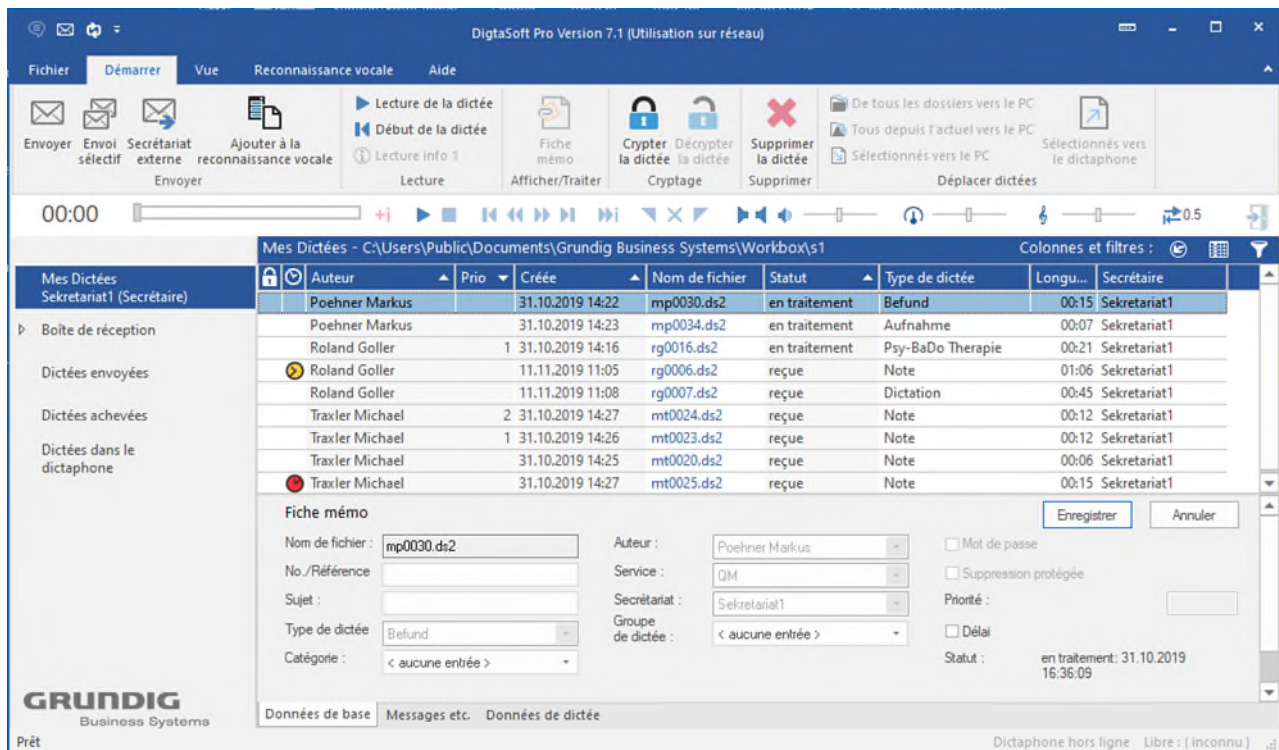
DigtaSoft Pro Version 7.1 (Utilisation sur réseau)

Fichier Démarrer Vue Reconnaissance vocale Aide

Envoyer Envoi sélectif Secrétariat externe Ajouter à la reconnaissance vocale
Envoyer

Lecture de la dictée
Début de la dictée
Lecture info 1
Lecture

Fiche mémo
Afficher/Traiter

Crypter la dictée Décrypter la dictée
Cryptage

Supprimer la dictée
Supprimer

De tous les dossiers vers le PC
Tous depuis l'actuel vers le PC
Sélectionnés vers le PC
Sélectionnés vers le dictaphone
Déplacer dictées

00:00

0.5

Mes Dictées - C:\Users\Public\Documents\Grundig Business Systems\Workbox\s1
Colonnes et filtres :

Mes Dictées Sekretariat1 (Secrétaire)
Boîte de réception
Dictées envoyées
Dictées achevées
Dictées dans le dictaphone

| | | Auteur | Prio | Créée | Nom de fichier | Statut | Type de dictée | Longu... | Secrétaire |
|---|---|---|---|---|---|---|---|---|---|
| | | Poehner Markus | | 31.10.2019 14:22 | mp0030.ds2 | en traitement | Befund | 00:15 | Sekretariat1 |
| | | Poehner Markus | | 31.10.2019 14:23 | mp0034.ds2 | en traitement | Aufnahme | 00:07 | Sekretariat1 |
| | | Roland Goller | 1 | 31.10.2019 14:16 | rg0016.ds2 | en traitement | Psy-BaDo Therapie | 00:21 | Sekretariat1 |
| | | Roland Goller | | 11.11.2019 11:05 | rg0006.ds2 | reçue | Note | 01:06 | Sekretariat1 |
| | | Roland Goller | | 11.11.2019 11:08 | rg0007.ds2 | reçue | Dictation | 00:45 | Sekretariat1 |
| | | Traxler Michael | 2 | 31.10.2019 14:27 | mt0024.ds2 | reçue | Note | 00:12 | Sekretariat1 |
| | | Traxler Michael | 1 | 31.10.2019 14:26 | mt0023.ds2 | reçue | Note | 00:12 | Sekretariat1 |
| | | Traxler Michael | | 31.10.2019 14:25 | mt0020.ds2 | reçue | Note | 00:06 | Sekretariat1 |
| | | Traxler Michael | | 31.10.2019 14:27 | mt0025.ds2 | reçue | Note | 00:15 | Sekretariat1 |

Fiche mémo
Enregistrer Annuler
Nom de fichier : mp0030.ds2
No./Référence
Sujet :
Type de dictée Befund
Catégorie : < aucune entrée >
Auteur : Poehner Markus
Service : QM
Secrétariat : Sekretariat1
Groupe de dictée : < aucune entrée >
Mot de passe
Suppression protégée
Priorité :
Délai
Statut : en traitement: 31.10.2019 16:36:09

GRUNDIG
Business Systems

Données de base Messages etc. Données de dictée

Prêt
Dictaphone hors ligne Libre : (inconnu)